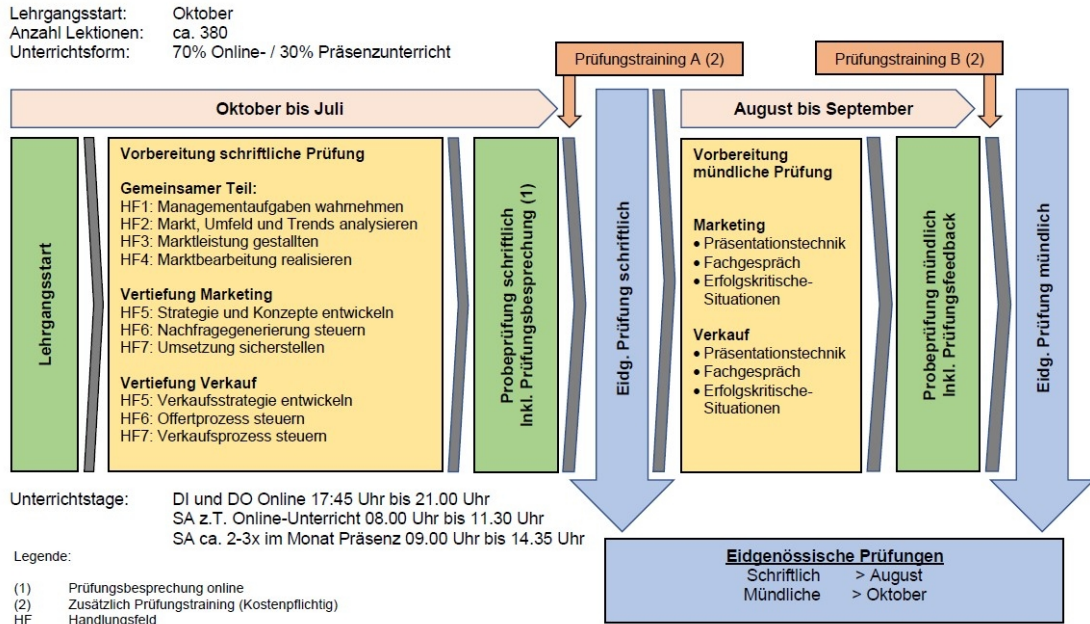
Lehrgangsstart: Oktober
Anzahl Lektionen: ca. 380
Unterrichtsform: 70% Online- / 30% Präsenzunterricht

Prüfungstraining A (2)

Prüfungstraining B (2)

Oktober bis Juli

August bis September

Lehrgangsstart

Vorbereitung schriftliche Prüfung

Gemeinsamer Teil:
HF1: Managementaufgaben wahrnehmen
HF2: Markt, Umfeld und Trends analysieren
HF3: Marktleistung gestallten
HF4: Marktbearbeitung realisieren

Vertiefung Marketing
HF5: Strategie und Konzepte entwickeln
HF6: Nachfragegenerierung steuern
HF7: Umsetzung sicherstellen

Vertiefung Verkauf
HF5: Verkaufsstrategie entwickeln
HF6: Offertprozess steuern
HF7: Verkaufsprozess steuern

Probeprüfung schriftlich Inkl. Prüfungsbesprechung (1)

Eidg. Prüfung schriftlich

Vorbereitung mündliche Prüfung

Marketing
• Präsentationstechnik
• Fachgespräch
• Erfolgskritische-Situationen

Verkauf
• Präsentationstechnik
• Fachgespräch
• Erfolgskritische-Situationen

Probeprüfung mündlich Inkl. Prüfungsfeedback

Eidg. Prüfung mündlich

Unterrichtstage: DI und DO Online 17:45 Uhr bis 21.00 Uhr
SA z.T. Online-Unterricht 08.00 Uhr bis 11.30 Uhr
SA ca. 2-3x im Monat Präsenz 09.00 Uhr bis 14.35 Uhr

Legende:

(1) Prüfungsbesprechung online
(2) Zusätzlich Prüfungstraining (Kostenpflichtig)
HF Handlungsfeld

Eidgenössische Prüfungen
Schriftlich > August
Mündliche > Oktober